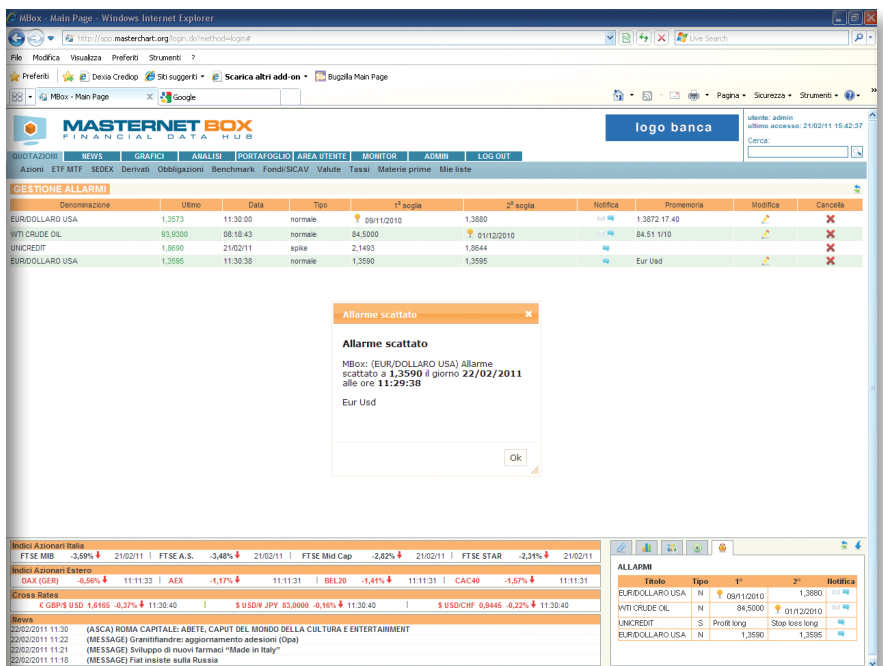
MBox - Main Page - Windows Internet Explorer

http://app.masterchart.org/login.do?method=login#

Live Search

File Modifica Visualizza Preferiti Strumenti ?

Preferiti | Dexia Crediop | Siti suggeriti ▾ | Scarica altri add-on ▾ | Bugzilla Main Page

MBox - Main Page | Google

Pagina ▾ Sicurezza ▾ Strumenti ▾

MASTERNET BOX
FINANCIAL DATA HUB

logo banca

utente: admin
ultimo accesso: 21/02/11 15:42:37
Cerca:

QUOTAZIONI | NEWS | GRAFICI | ANALISI | PORTAFOGLIO | AREA UTENTE | MONITOR | ADMIN | LOG OUT

Azioni ETF MTF SEDEX Derivati Obbligazioni Benchmark Fondi/SICAV Valute Tassi Materie prime Mie liste

GESTIONE ALLARMI

| Denominazione | Ultimo | Data | Tipo | 1° soglia | 2° soglia | Notifica | Promemoria | Modifica | Cancella |
|---|---|---|---|---|---|---|---|---|---|
| EUR/DOLLARO USA | 1,3573 | 11:30:00 | normale | 09/11/2010 | 1,3880 | | 1.3872 17.40 | | |
| WTI CRUDE OIL | 93,9300 | 08:18:43 | normale | 84,5000 | 01/12/2010 | | 84.51 1/10 | | |
| UNICREDIT | 1,8690 | 21/02/11 | spike | 2,1493 | 1,8644 | | | | |
| EUR/DOLLARO USA | 1,3595 | 11:30:38 | normale | 1,3590 | 1,3595 | | Eur Usd | | |

Allarme scattato

Allarme scattato

MBox: (EUR/DOLLARO USA) Allarme scattato a 1,3590 il giorno 22/02/2011 alle ore 11:29:38

Eur Usd

Ok

Indici Azionari Italia
FTSE MIB -3,59% 21/02/11 | FTSE A.S. -3,48% 21/02/11 | FTSE Mid Cap -2,82% 21/02/11 | FTSE STAR -2,31% 21/02/11

Indici Azionari Estero
DAX (GER) -0,56% 11:11:33 | AEX -1,17% 11:11:31 | BEL20 -1,41% 11:11:31 | CAC40 -1,57% 11:11:31

Cross Rates
£ GBP/$ USD 1,6165 -0,37% 11:30:40 | $ USD/¥ JPY 83,0000 -0,16% 11:30:40 | $ USD/CHF 0,9445 -0,22% 11:30:40

News
22/02/2011 11:30 (ASCA) ROMA CAPITALE: ABETE, CAPUT DEL MONDO DELLA CULTURA E ENTERTAINMENT
22/02/2011 11:22 (MESSAGE) Granitifiandre: aggiornamento adesioni (Opa)
22/02/2011 11:21 (MESSAGE) Sviluppo di nuovi farmaci "Made in Italy"
22/02/2011 11:18 (MESSAGE) Fiat insiste sulla Russia

ALLARMI

| Titolo | Tipo | 1° | 2° | Notifica |
|---|---|---|---|---|
| EUR/DOLLARO USA | N | 09/11/2010 | 1,3880 | |
| WTI CRUDE OIL | N | 84,5000 | 01/12/2010 | |
| UNICREDIT | S | Profit long | Stop loss long | |
| EUR/DOLLARO USA | N | 1,3590 | 1,3595 | |